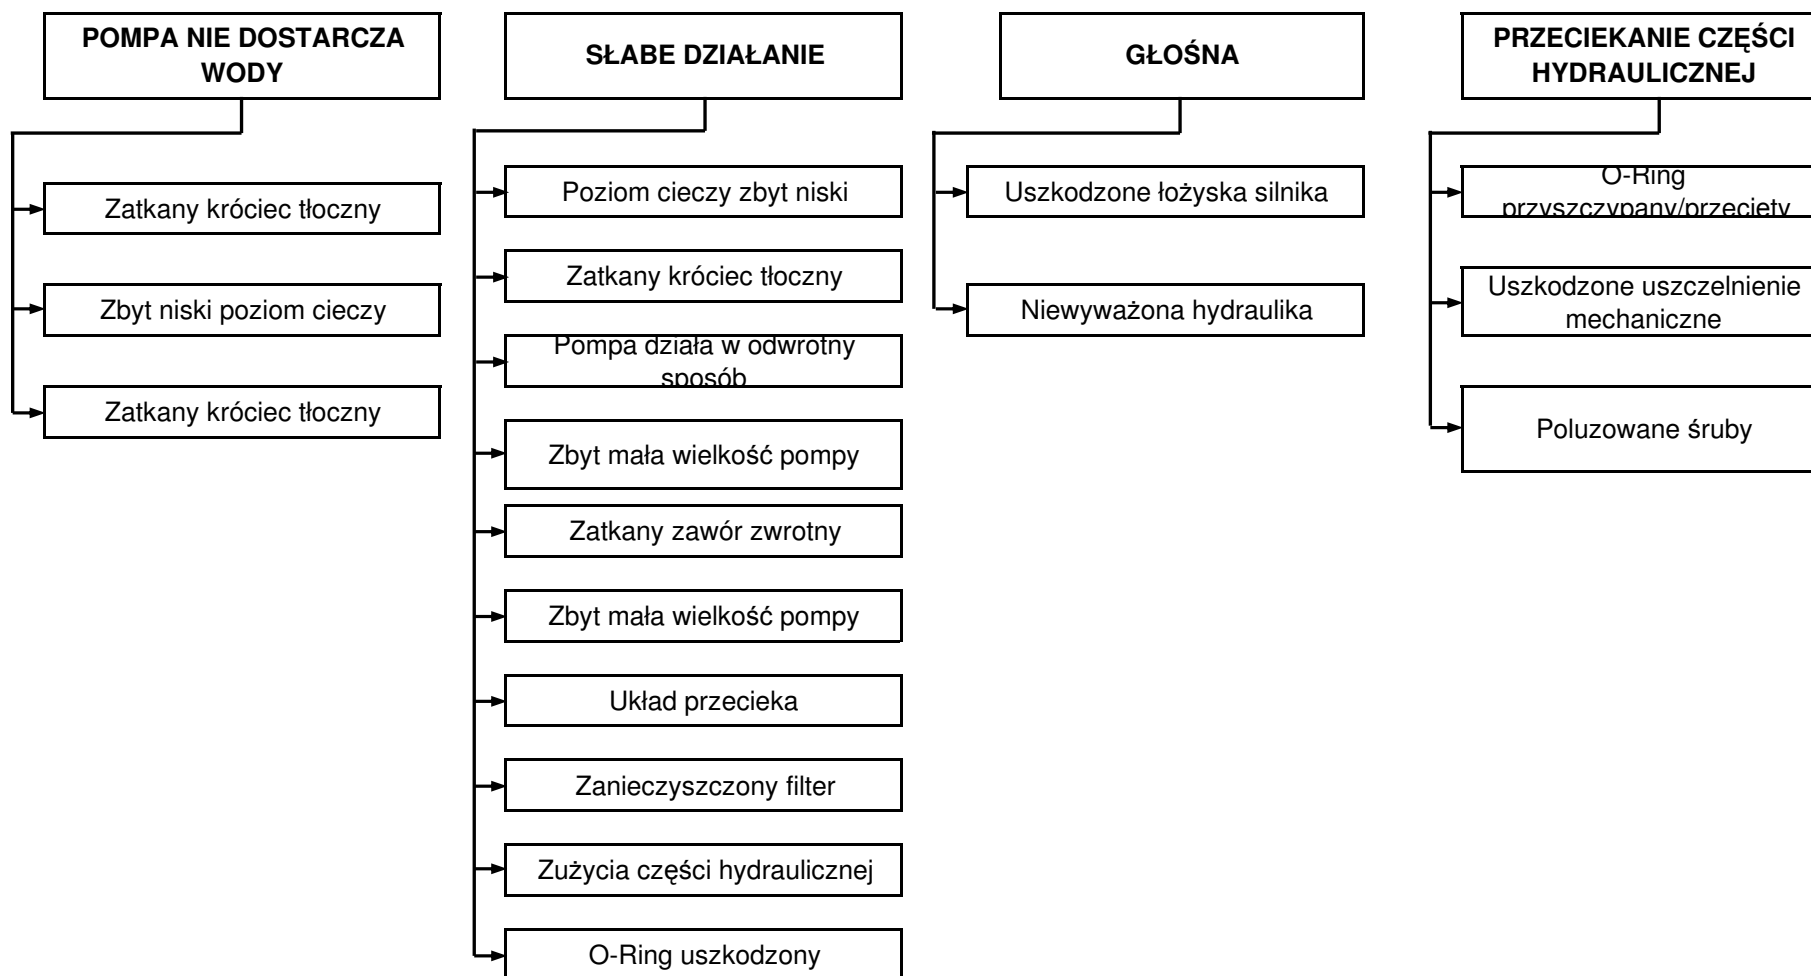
POMPA NIE DOSTARCZA WODY

Zatkany króciec tłoczny

Zbyt niski poziom cieczy

Zatkany króciec tłoczny

SŁABE DZIAŁANIE

Poziom cieczy zbyt niski

Zatkany króciec tłoczny

Pompa działa w odwrotny sposób

Zbyt mała wielkość pompy

Zatkany zawór zwrotny

Zbyt mała wielkość pompy

Układ przecieka

Zanieczyszczony filter

Zużycia części hydraulicznej

O-Ring uszkodzony

GŁOŚNA

Uszkodzone łożyska silnika

Niewyważona hydraulika

PRZECIEKANIE CZĘŚCI HYDRAULICZNEJ

O-Ring przyszczypany/przecięty

Uszkodzone uszczelnienie mechaniczne

Poluzowane śruby